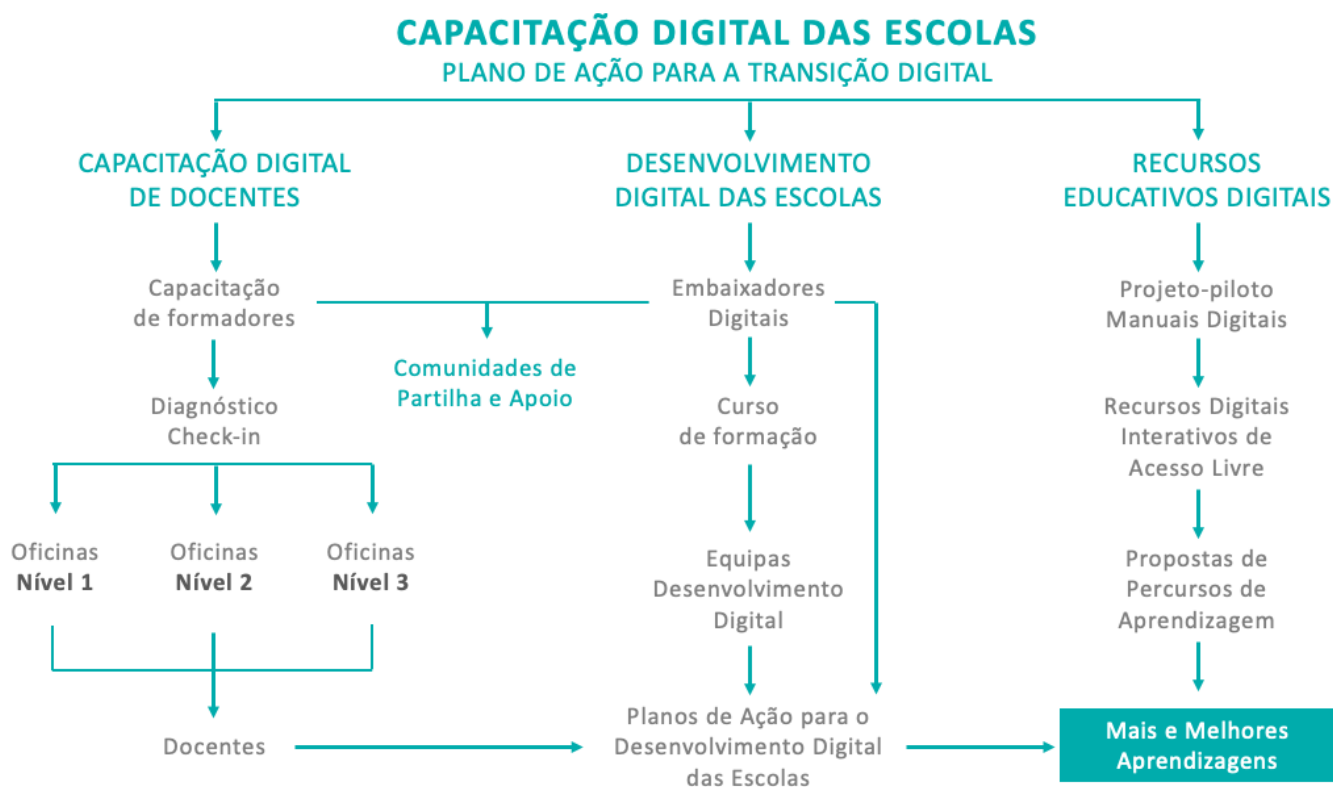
CAPACITAÇÃO DIGITAL DAS ESCOLAS
PLANO DE AÇÃO PARA A TRANSIÇÃO DIGITAL

CAPACITAÇÃO DIGITAL DE DOCENTES

Capacitação de formadores

Diagnóstico Check-in

Oficinas **Nível 1**

Oficinas **Nível 2**

Oficinas **Nível 3**

Docentes

Comunidades de Partilha e Apoio

DESENVOLVIMENTO DIGITAL DAS ESCOLAS

Embaixadores Digitais

Curso de formação

Equipas Desenvolvimento Digital

Planos de Ação para o Desenvolvimento Digital das Escolas

RECURSOS EDUCATIVOS DIGITAIS

Projeto-piloto Manuais Digitais

Recursos Digitais Interativos de Acesso Livre

Propostas de Percursos de Aprendizagem

Mais e Melhores Aprendizagens